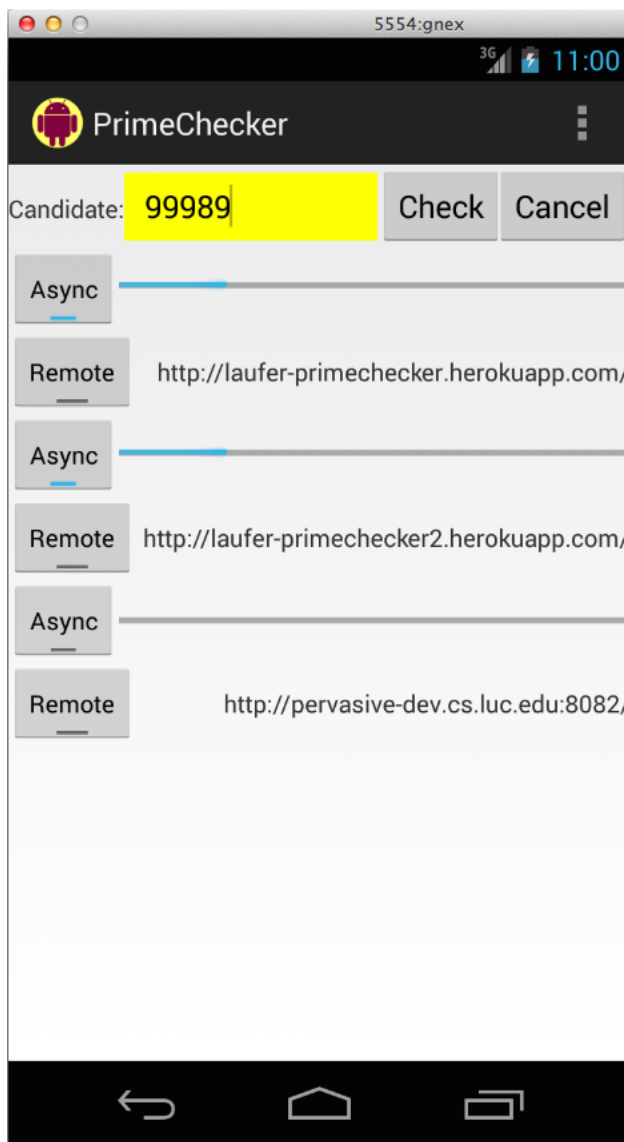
5554:gnex

3G 11:00

PrimeChecker

Candidate: 99989 Check Cancel

Async

Remote http://laufer-primechecker.herokuapp.com/

Async

Remote http://laufer-primechecker2.herokuapp.com/

Async

Remote http://pervasive-dev.cs.luc.edu:8082/